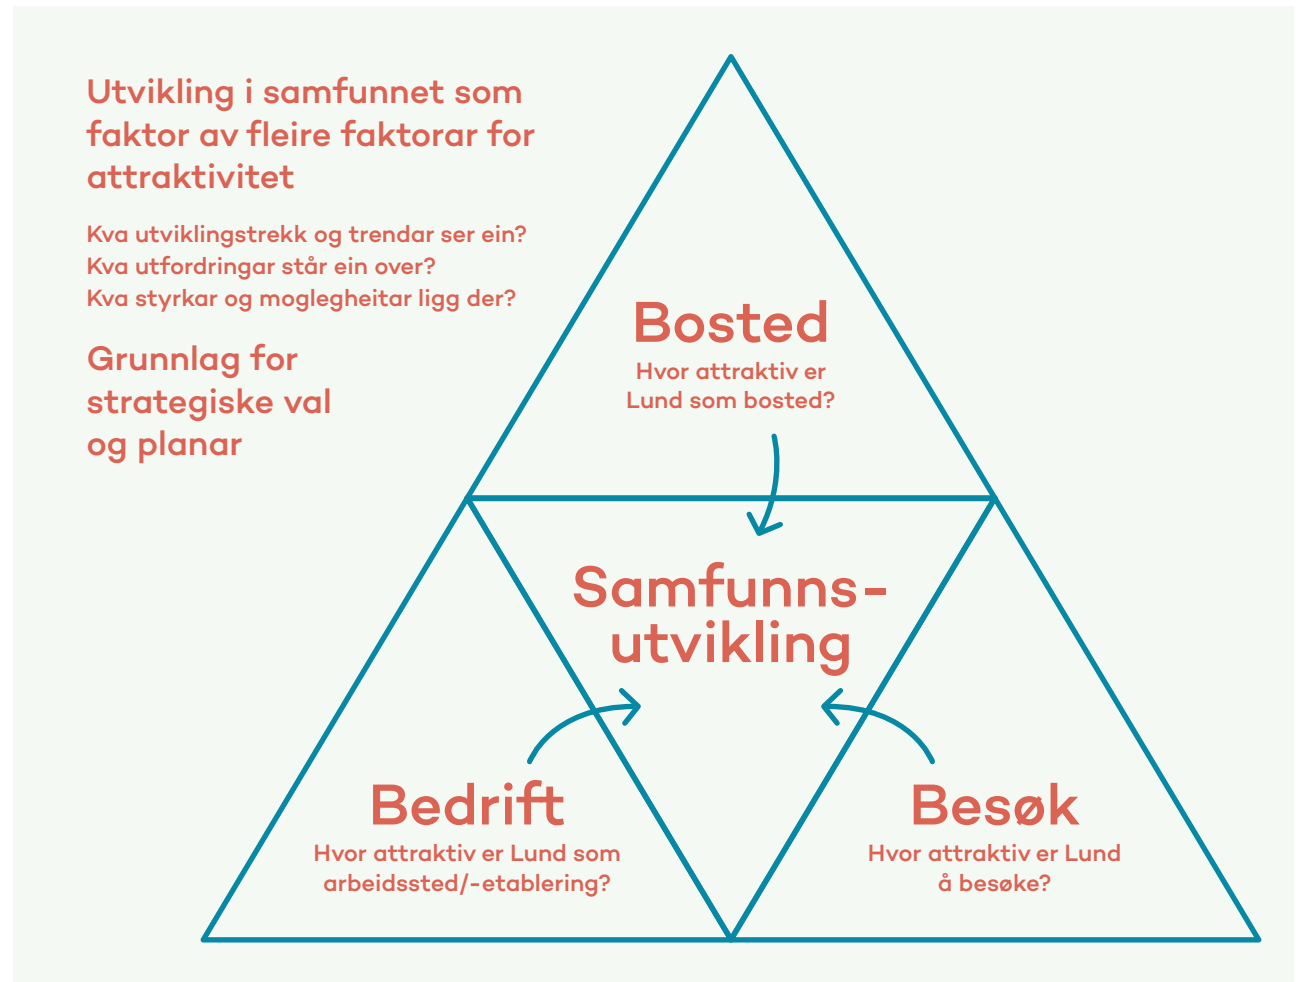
Utvikling i samfunnet som faktor av fleire faktorar for attraktivitet

Kva utviklingstrekk og trendar ser ein?
Kva utfordringar står ein over?
Kva styrkar og moglegheitar ligg der?

Grunnlag for strategiske val og planar

Bosted
Hvor attraktiv er Lund som bosted?

Samfunns-utvikling

Bedrift
Hvor attraktiv er Lund som arbeidssted/-etablering?

Besøk
Hvor attraktiv er Lund å besøke?